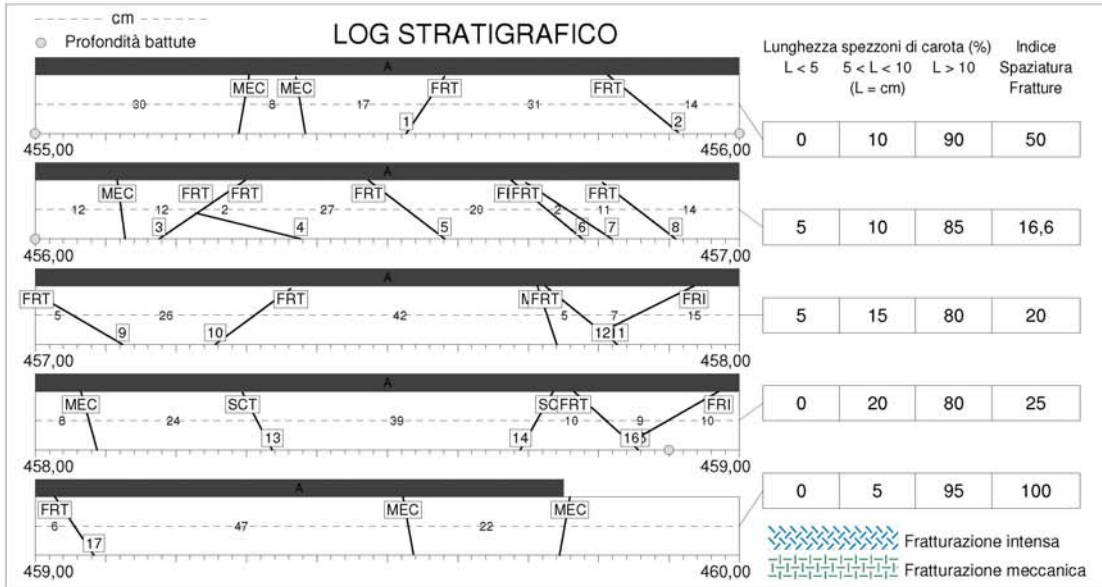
cm
Profondità battute

LOG STRATIGRAFICO

Lunghezza spezzoni di carota (%)
L < 5 | 5 < L < 10 (L = cm) | L > 10
Indice Spaziatura Fratture

A
MEC MEC FRT FRT
30 8 17 31 14
1 2
455,00 456,00

| 0 | 10 | 90 | 50 |
|---|---|---|---|

A
MEC FRT FRT FRT FIFRT FRT
12 12 2 27 20 2 11 14
3 4 5 6 7 8
456,00 457,00

| 5 | 10 | 85 | 16,6 |
|---|---|---|---|

A
FRT FRT MFRT FRI
5 26 42 5 7 15
9 10 12 1
457,00 458,00

| 5 | 15 | 80 | 20 |
|---|---|---|---|

A
MEC SCT SCFRT FRI
8 24 39 10 9 10
13 14 165
458,00 459,00

| 0 | 20 | 80 | 25 |
|---|---|---|---|

A
FRT MEC MEC
6 47 22
17
459,00 460,00

| 0 | 5 | 95 | 100 |
|---|---|---|---|

Fratturazione intensa
Fratturazione meccanica